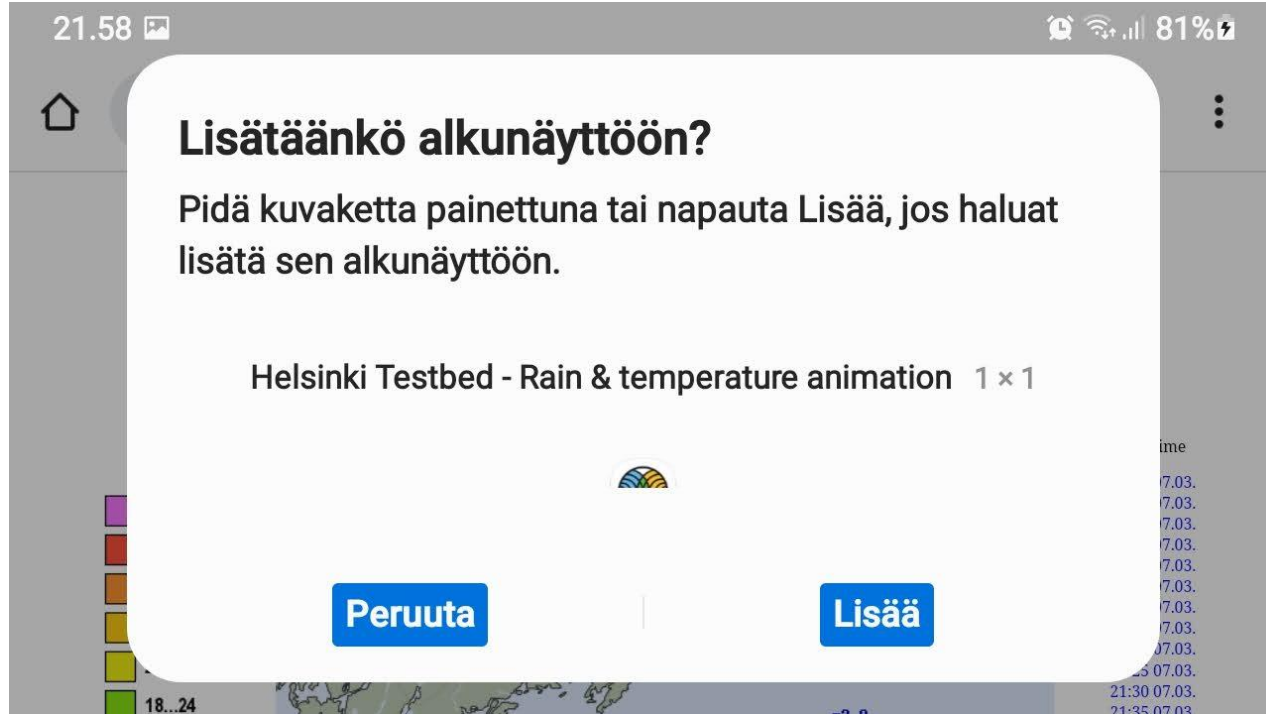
21.58 81%

Lisätäänkö alkunäyttöön?

Pidä kuvaketta painettuna tai napauta Lisää, jos haluat lisätä sen alkunäyttöön.

Helsinki Testbed - Rain & temperature animation 1 × 1

Peruuta

Lisää

ime
7.03.
7.03.
7.03.
7.03.
7.03.
7.03.
7.03.
7.03.
07.03.
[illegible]5 07.03.
21:30 07.03.
21:35 07.03.

18...24